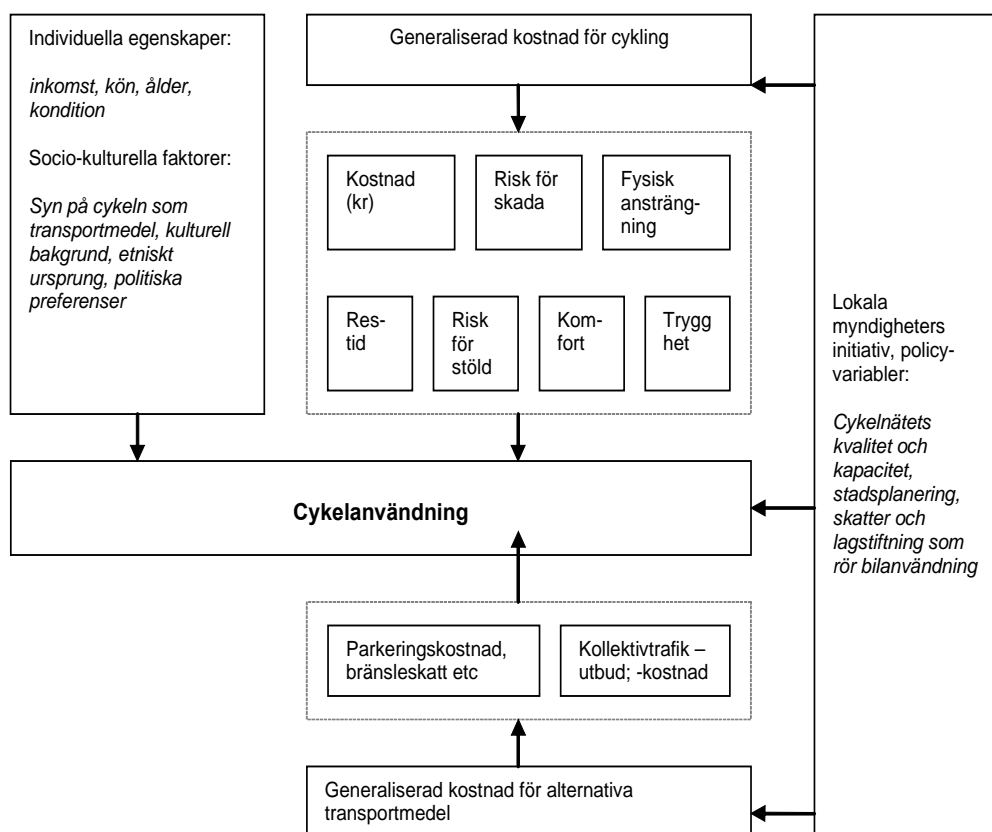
Individuella egenskaper:

*inkomst, kön, ålder, kondition*

Socio-kulturella faktorer:

*Syn på cykeln som transportmedel, kulturell bakgrund, etniskt ursprung, politiska preferenser*

Generaliserad kostnad för cykling

Kostnad (kr)

Risk för skada

Fysisk ansträngning

Restid

Risk för stöld

Komfort

Trygghet

Lokala myndigheters initiativ, policyvariabler:

*Cykelnätets kvalitet och kapacitet, stadsplanering, skatter och lagstiftning som rör bilanvändning*

**Cykelanvändning**

Parkeringskostnad, bränsleskatt etc

Kollektivtrafik – utbud; -kostnad

Generaliserad kostnad för alternativa transportmedel